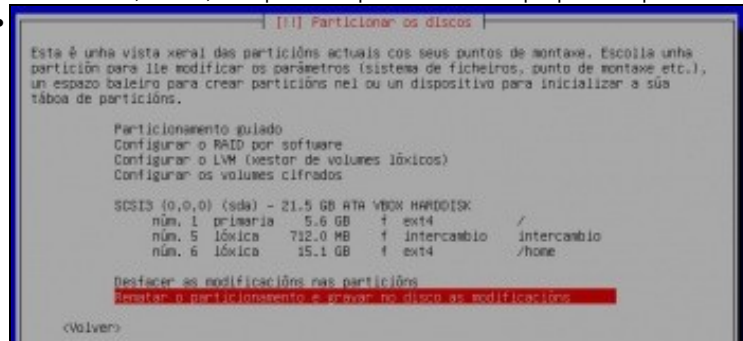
[!!] Particionar os discos

Esta é unha vista xeral das particións actuais cos seus puntos de montaxe. Escolla unha partición para lle modificar os parámetros (sistema de ficheiros, punto de montaxe etc.), un espazo baleiro para crear particións nel ou un dispositivo para inicializar a súa táboa de particións.

Particionamento guiado
Configurar o RAID por software
Configurar o LVM (xestor de volumes lóxicos)
Configurar os volumes cifrados

SCSI3 (0,0,0) (sda) - 21.5 GB ATA VBOX HARDDISK
núm. 1 primaria 5.6 GB f ext4 /
núm. 5 lóxica 712.0 MB f intercambio intercambio
núm. 6 lóxica 15.1 GB f ext4 /home

Desfacer as modificacións nas particións
Rematar o particionamento e gravar no disco as modificacións

<Volver>